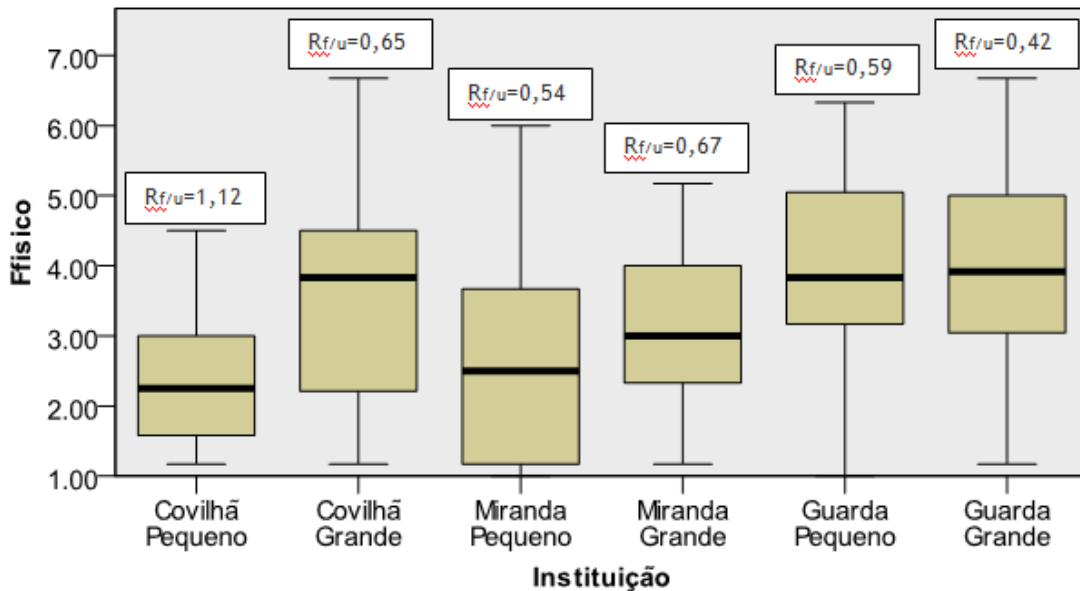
Rf/u=1,12
Rf/u=0,65
Rf/u=0,54
Rf/u=0,67
Rf/u=0,59
Rf/u=0,42

Ffisico

7.00
6.00
5.00
4.00
3.00
2.00
1.00

Covilhã Pequeno
Covilhã Grande
Miranda Pequeno
Miranda Grande
Guarda Pequeno
Guarda Grande

Instituição